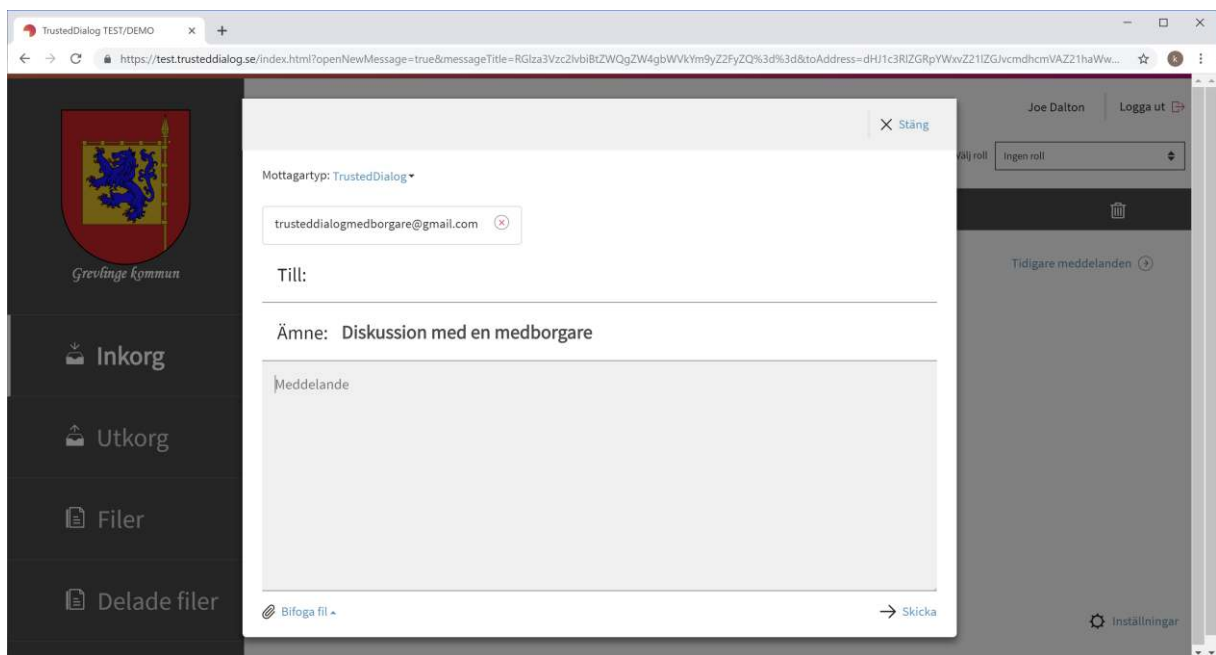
TrustedDialog TEST/DEMO ×

https://test.trusteddialog.se/index.html?openNewMessage=true&messageTitle=RGlza3Vzc2lvbiBtZWQgZW4gbWVkYm9yZ2FyZQ%3d%3d&toAddress=dHJ1c3RlZGRpYWxvZ21lZGJvcmdhcmVAZ21haWw...

Grevlinge kommun

Inkorg

Utkorg

Filer

Delade filer

Joe Dalton Logga ut

Välj roll Ingen roll

Tidigare meddelanden

Inställningar

Stäng

Mottagartyp: TrustedDialog

trusteddialogmedborgare@gmail.com

Till:

Ämne: Diskussion med en medborgare

Meddelande

Bifoga fil

Skicka